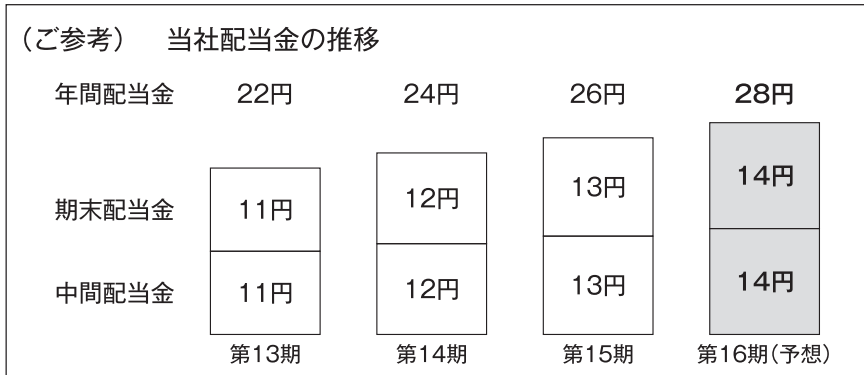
（ご参考）　当社配当金の推移

| | 第13期 | 第14期 | 第15期 | 第16期（予想） |
|---|---|---|---|---|
| 年間配当金 | 22円 | 24円 | 26円 | 28円 |
| 期末配当金 | 11円 | 12円 | 13円 | 14円 |
| 中間配当金 | 11円 | 12円 | 13円 | 14円 |